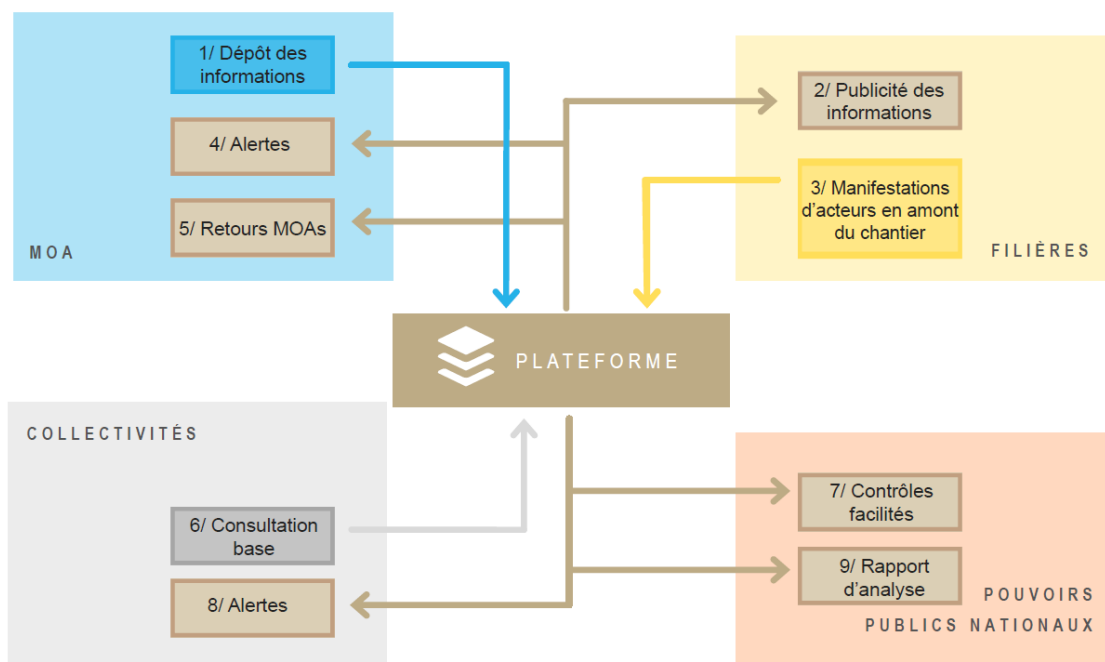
1/ Dépôt des informations

4/ Alertes

5/ Retours MOAs

MOA

2/ Publicité des informations

3/ Manifestations d'acteurs en amont du chantier

FILIÈRES

PLATEFORME

COLLECTIVITÉS

6/ Consultation base

8/ Alertes

7/ Contrôles facilités

9/ Rapport d'analyse

POUVOIRS PUBLICS NATIONAUX